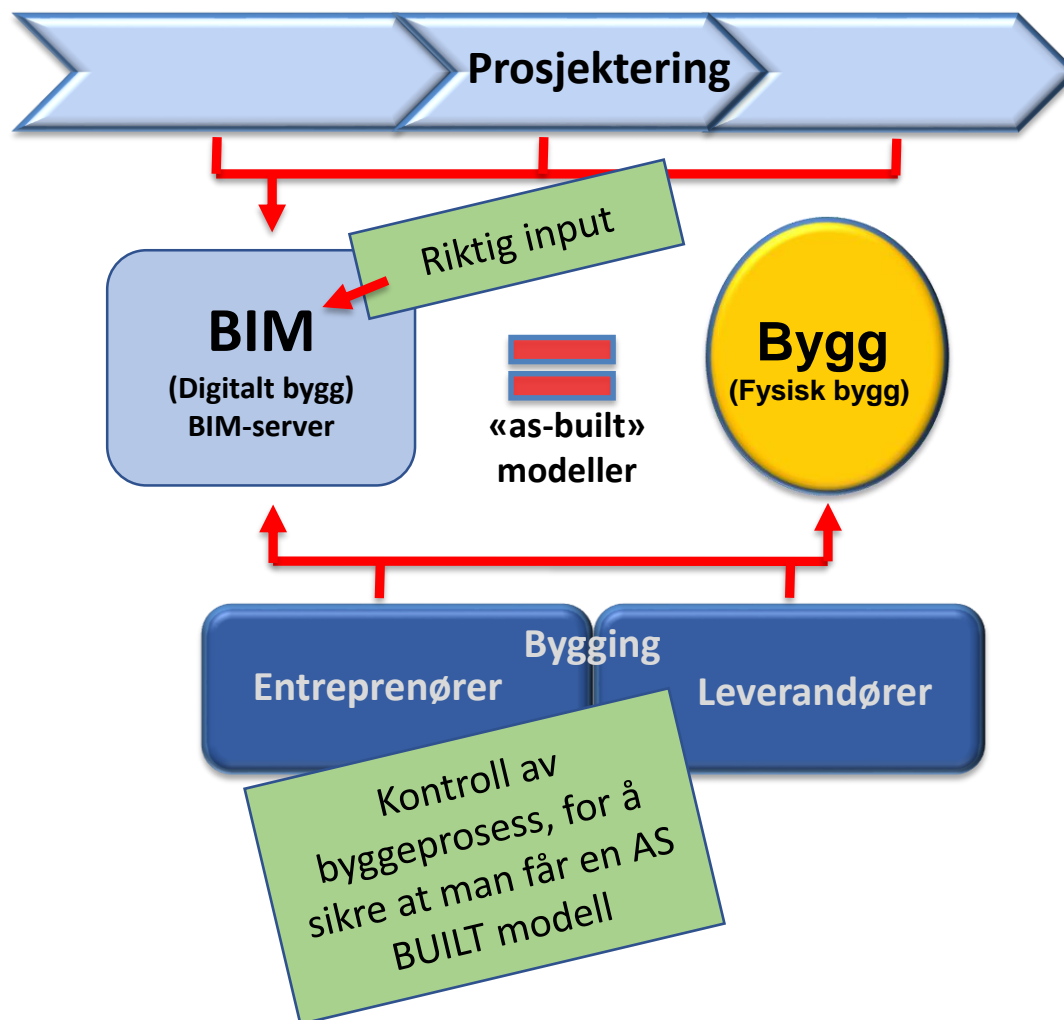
Prosjektering

Riktig input

BIM
(Digitalt bygg)
BIM-server

«as-built»
modeller

Bygg
(Fysisk bygg)

Bygging

Entreprenører

Leverandører

Kontroll av byggeprosess, for å sikre at man får en AS BUILT modell